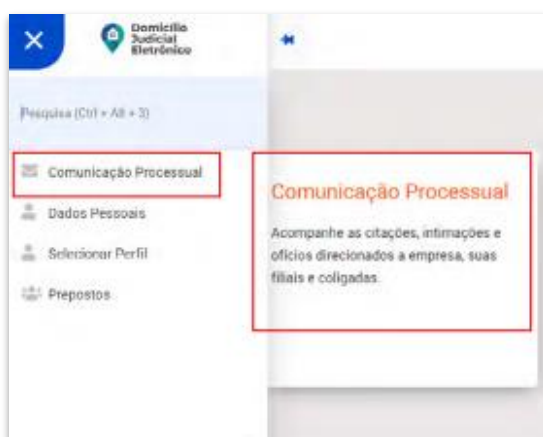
Domicílio Judicial Eletrônico

Pesquisa (Ctrl + Alt + 3)

Comunicação Processual

Dados Pessoais

Selecionar Perfil

Prepostos

Comunicação Processual

Acompanhe as citações, intimações e ofícios direcionados a empresa, suas filiais e coligadas.